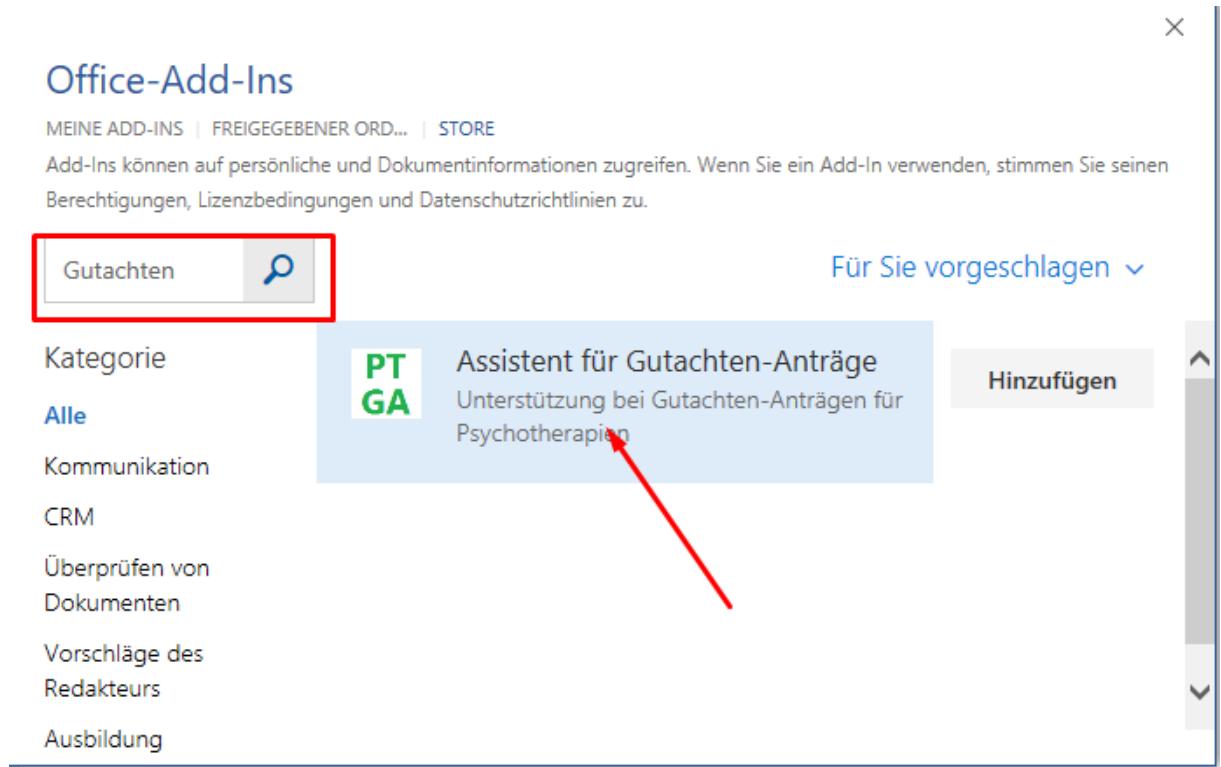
×

Office-Add-Ins

MEINE ADD-INS | FREIGEGEBENER ORD... | STORE

Add-Ins können auf persönliche und Dokumentinformationen zugreifen. Wenn Sie ein Add-In verwenden, stimmen Sie seinen Berechtigungen, Lizenzbedingungen und Datenschutzrichtlinien zu.

Gutachten

Für Sie vorgeschlagen

Kategorie

Alle

Kommunikation

CRM

Überprüfen von Dokumenten

Vorschläge des Redakteurs

Ausbildung

PT GA

Assistent für Gutachten-Anträge

Unterstützung bei Gutachten-Anträgen für Psychotherapien

Hinzufügen